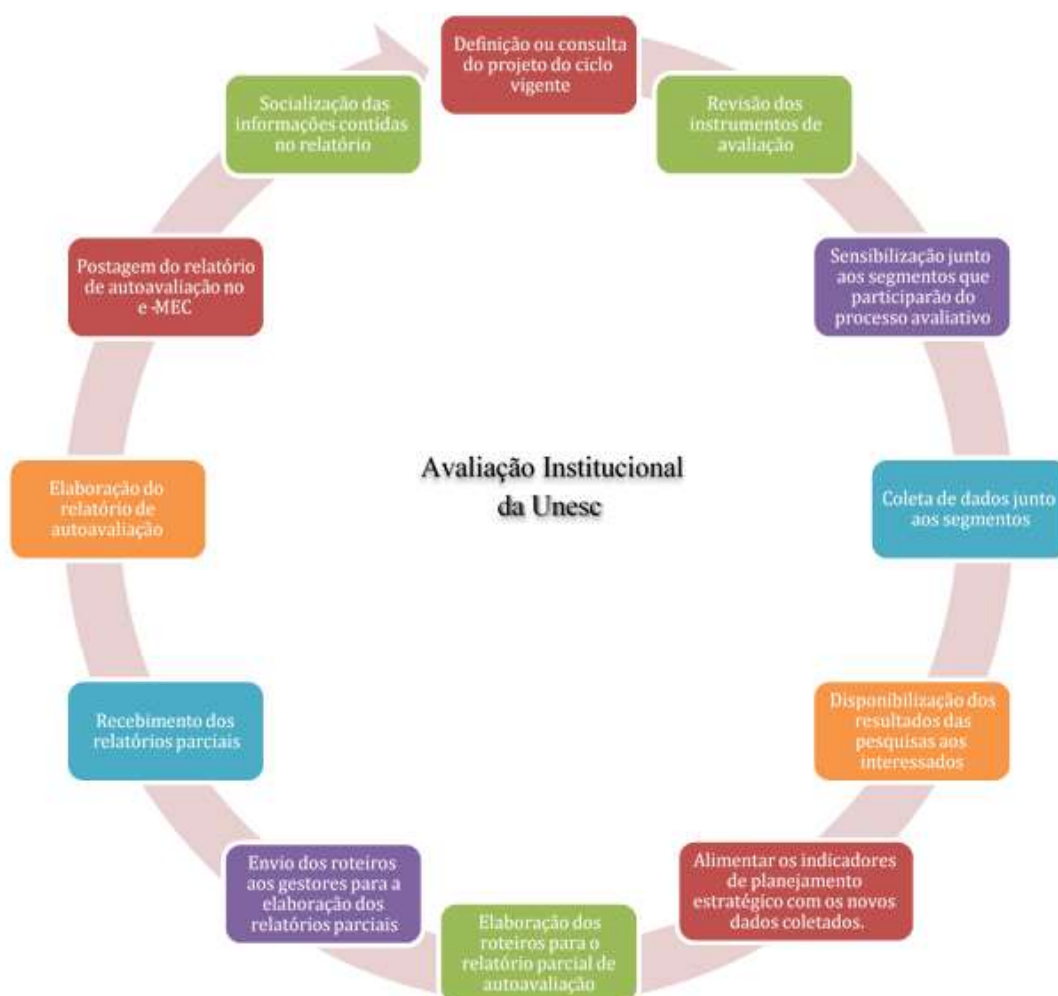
Definição ou consulta do projeto do ciclo vigente

Revisão dos instrumentos de avaliação

Sensibilização junto aos segmentos que participarão do processo avaliativo

Coleta de dados junto aos segmentos

Disponibilização dos resultados das pesquisas aos interessados

Alimentar os indicadores de planejamento estratégico com os novos dados coletados.

Elaboração dos roteiros para o relatório parcial de autoavaliação

Envio dos roteiros aos gestores para a elaboração dos relatórios parciais

Recebimento dos relatórios parciais

Elaboração do relatório de autoavaliação

Postagem do relatório de autoavaliação no e-MEC

Socialização das informações contidas no relatório

Avaliação Institucional da Unesc